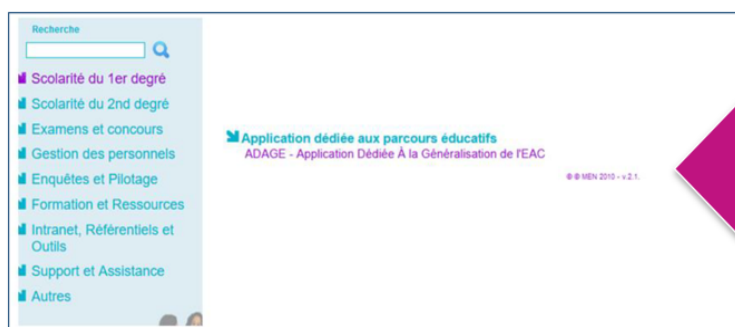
Recherche

Scolarité du 1er degré
Scolarité du 2nd degré
Examens et concours
Gestion des personnels
Enquêtes et Pilotage
Formation et Ressources
Intranet, Référentiels et Outils
Support et Assistance
Autres

Application dédiée aux parcours éducatifs
ADAGE - Application Dédiée À la Généralisation de l'EAC

© MEN 2010 - v.2.1.